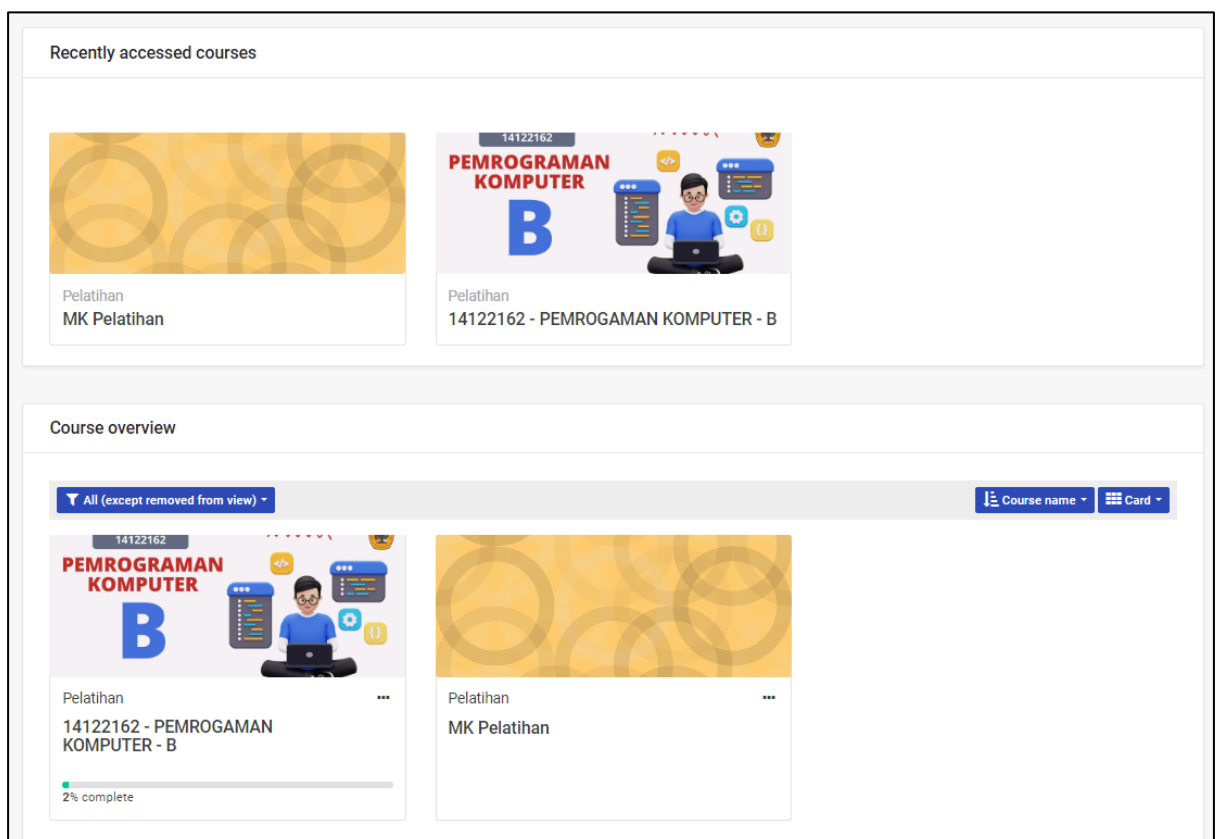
Recently accessed courses

14122162
PEMROGRAMAN KOMPUTER
B

Pelatihan
MK Pelatihan

Pelatihan
14122162 - PEMROGAMAN KOMPUTER - B

Course overview

All (except removed from view)

Course name

Card

14122162
PEMROGRAMAN KOMPUTER
B

Pelatihan
14122162 - PEMROGAMAN KOMPUTER - B

2% complete

Pelatihan
MK Pelatihan